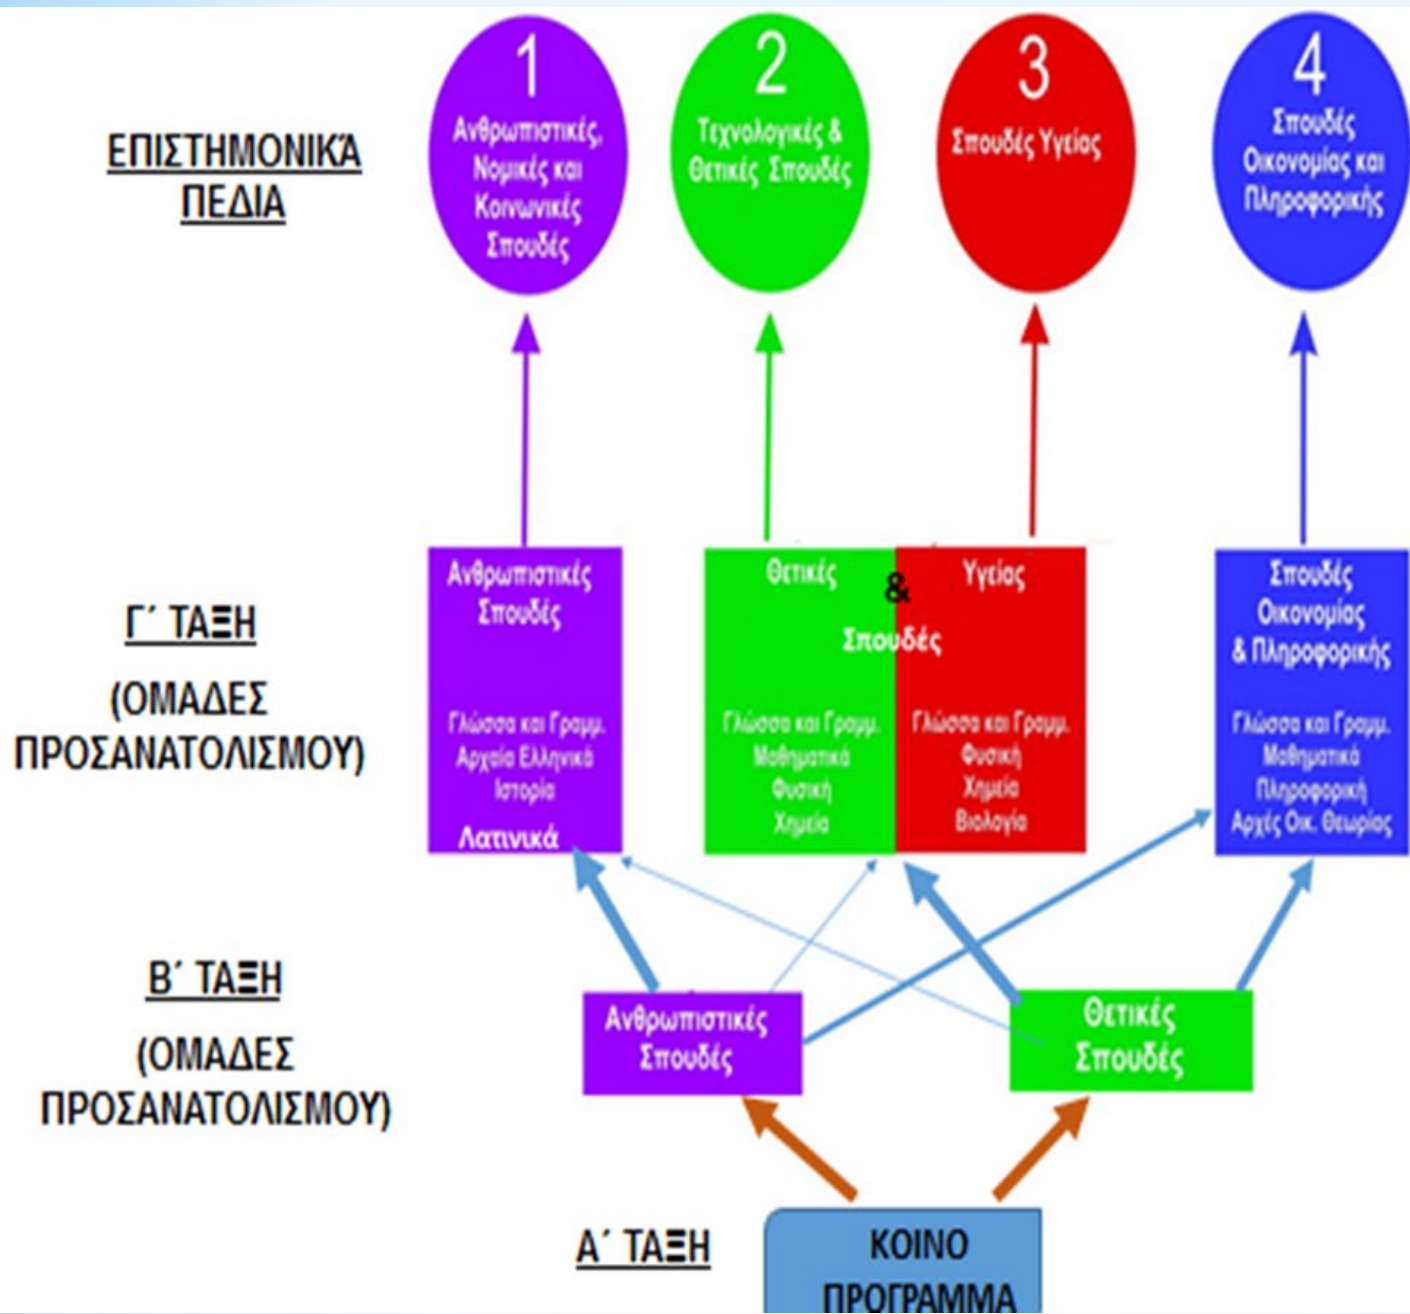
ΕΠΙΣΤΗΜΟΝΙΚΆ ΠΕΔΙΑ

1
Ανθρωπιστικές, Νομικές και Κοινωνικές Σπουδές

2
Τεχνολογικές & Θετικές Σπουδές

3
Σπουδές Υγείας

4
Σπουδές Οικονομίας και Πληροφορικής

Γ΄ ΤΑΞΗ
(ΟΜΑΔΕΣ ΠΡΟΣΑΝΑΤΟΛΙΣΜΟΥ)

Ανθρωπιστικές Σπουδές
Γλώσσα και Γραμμ.
Αρχαία Ελληνικά
Ιστορία
Λατινικά

Θετικές & Υγείας
Σπουδές
Γλώσσα και Γραμμ.
Μαθηματικά
Φυσική
Χημεία

Γλώσσα και Γραμμ.
Φυσική
Χημεία
Βιολογία

Σπουδές Οικονομίας & Πληροφορικής
Γλώσσα και Γραμμ.
Μαθηματικά
Πληροφορική
Αρχές Οικ. Θεωρίας

Β΄ ΤΑΞΗ
(ΟΜΑΔΕΣ ΠΡΟΣΑΝΑΤΟΛΙΣΜΟΥ)

Ανθρωπιστικές Σπουδές

Θετικές Σπουδές

Α΄ ΤΑΞΗ

ΚΟΙΝΟ ΠΡΟΓΡΑΜΜΑ